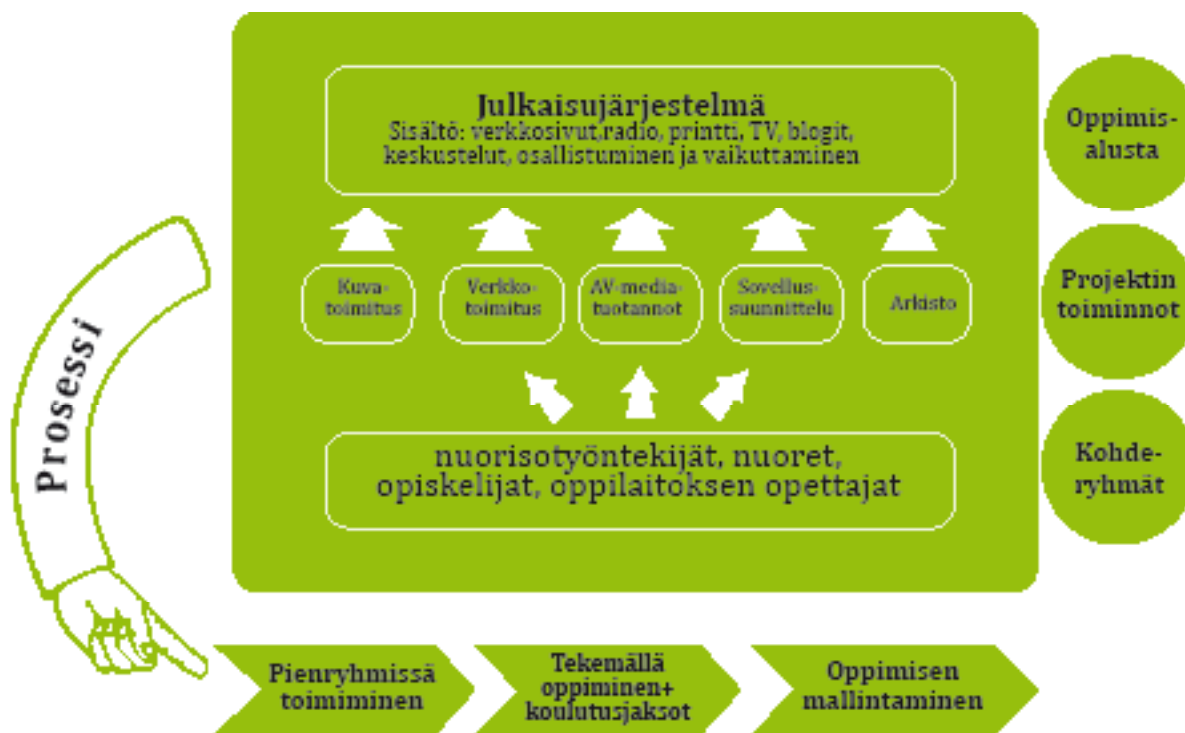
Julkaisujärjestelmä
Sisältö: verkkosivut,radio, printti, TV, blogit, keskustelut, osallistuminen ja vaikuttaminen

Kuvatoimitus

Verkkotoimitus

AV-mediatuotannot

Sovellussuunnittelu

Arkisto

nuorisotyöntekijät, nuoret, opiskelijat, oppilaitoksen opettajat

Oppimisalusta

Projektin toiminnot

Kohderyhmät

Prosessi

Pienryhmissä toimiminen

Tekemällä oppiminen+ koulutusjaksot

Oppimisen mallintaminen